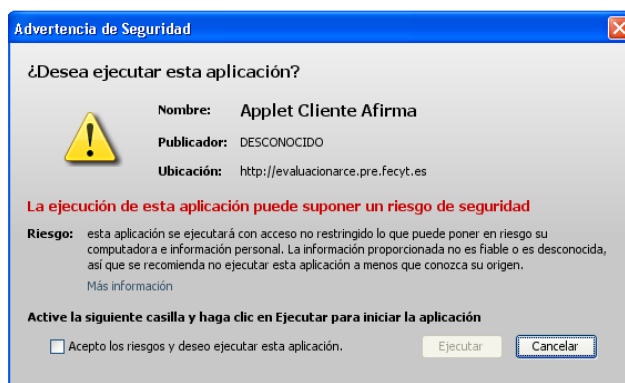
Advertencia de Seguridad

¿Desea ejecutar esta aplicación?

Nombre: Applet Cliente Afirma

Publicador: DESCONOCIDO

Ubicación: http://evaluacionarce.pre.fecyt.es

La ejecución de esta aplicación puede suponer un riesgo de seguridad

Riesgo: esta aplicación se ejecutará con acceso no restringido lo que puede poner en riesgo su computadora e información personal. La información proporcionada no es fiable o es desconocida, así que se recomienda no ejecutar esta aplicación a menos que conozca su origen.

Más información

Active la siguiente casilla y haga clic en Ejecutar para iniciar la aplicación

Acepto los riesgos y deseo ejecutar esta aplicación.

Ejecutar

Cancelar